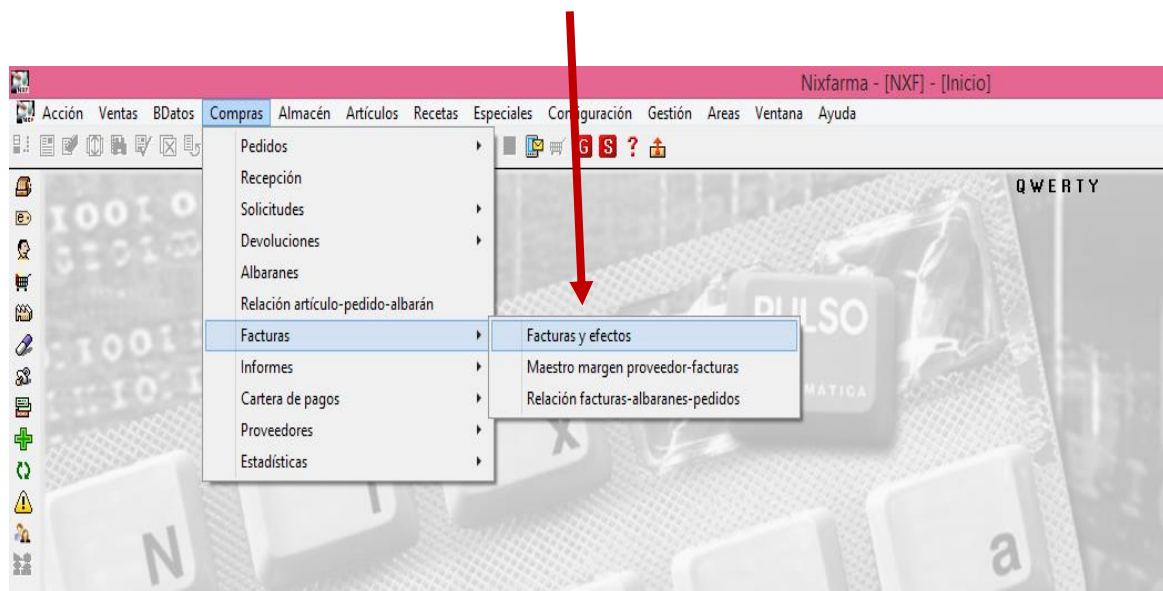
Nixfarma - [NXF] - [Inicio]

Acción Ventas BDatos Compras Almacén Artículos Recetas Especiales Configuración Gestión Areas Ventana Ayuda

G S ?

Pedidos
Recepción
Solicitudes
Devoluciones
Albaranes
Relación artículo-pedido-albarán
Facturas
Informes
Cartera de pagos
Proveedores
Estadísticas

Facturas y efectos
Maestro margen proveedor-facturas
Relación facturas-albaranes-pedidos

QWERTY

PULSO
MATICA

N
a